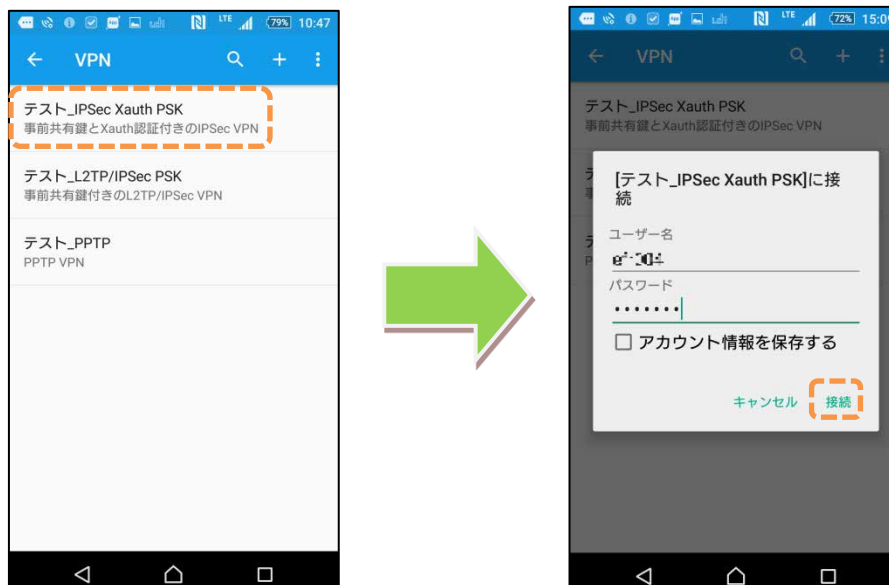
79% 10:47

VPN

テスト_IPSec Xauth PSK
事前共有鍵とXauth認証付きのIPSec VPN

テスト_L2TP/IPSec PSK
事前共有鍵付きのL2TP/IPSec VPN

テスト_PPTP
PPTP VPN

72% 15:0

VPN

テスト_IPSec Xauth PSK
事前共有鍵とXauth認証付きのIPSec VPN

[テスト_IPSec Xauth PSK]に接続

ユーザー名
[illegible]

パスワード
•••••••

アカウント情報を保存する

キャンセル 接続